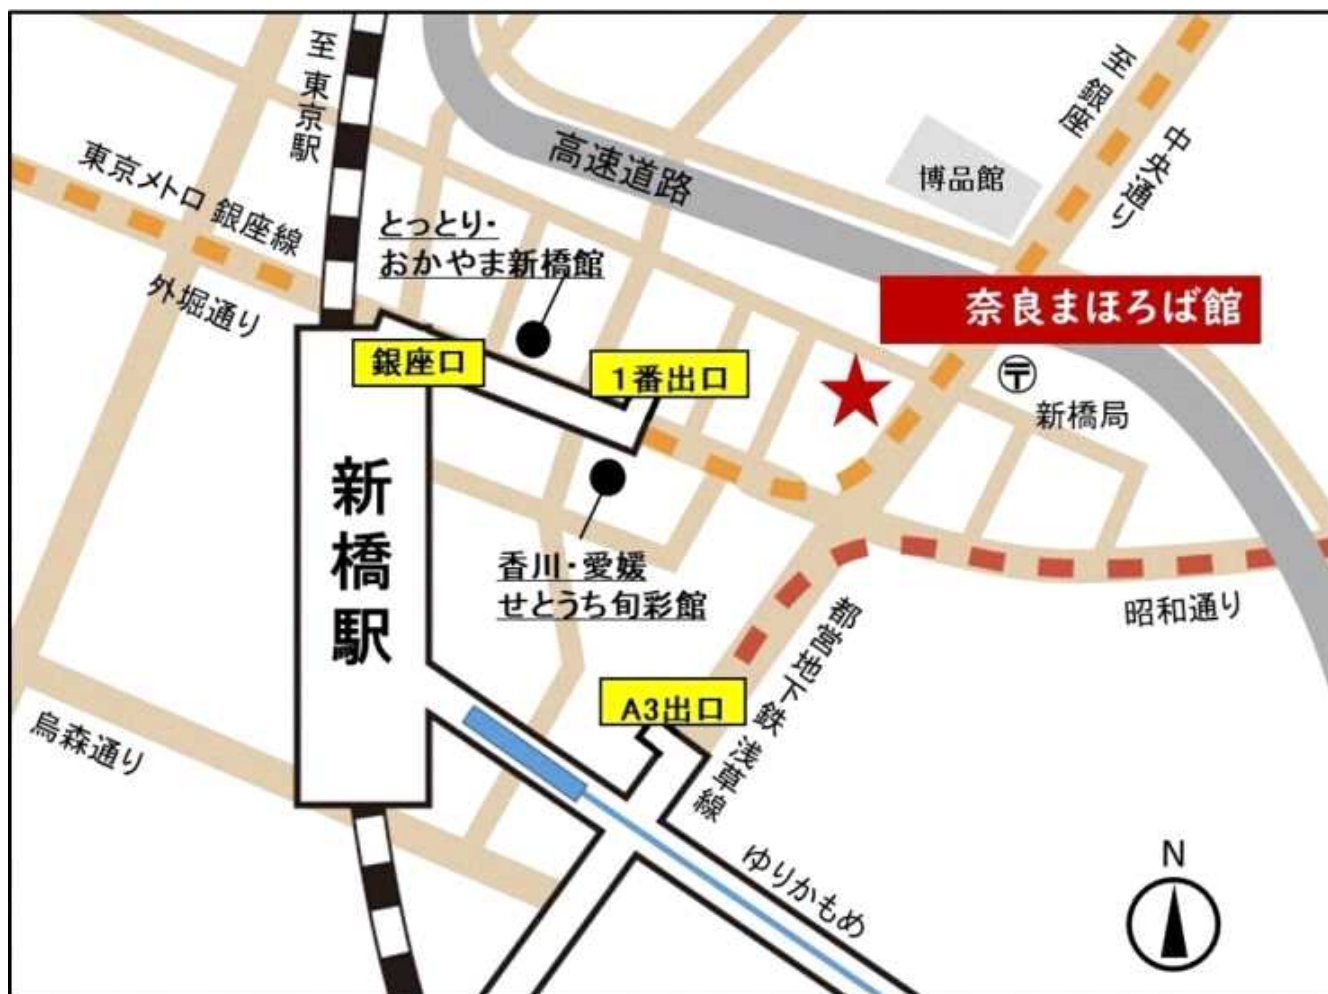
至東京駅

高速道路

至銀座

中央通り

博品館

東京メトロ 銀座線

とっとり・
おかやま新橋館

外堀通り

奈良まほろば館

銀座口

1番出口

〒

新橋局

新橋駅

香川・愛媛
せとうち旬彩館

昭和通り

都営地下鉄浅草線

A3出口

烏森通り

ゆりかもめ

N